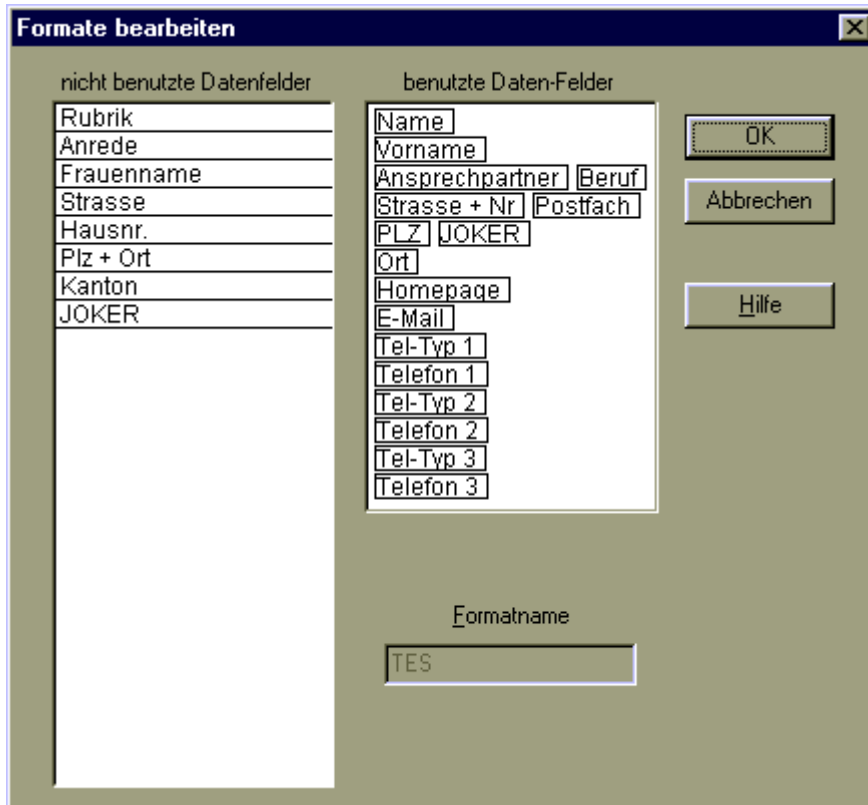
Formate bearbeiten

nicht benutzte Datenfelder

Rubrik
Anrede
Frauenname
Strasse
Hausnr.
Plz + Ort
Kanton
JOKER

benutzte Daten-Felder

Name
Vorname
Ansprechpartner Beruf
Strasse + Nr Postfach
PLZ JOKER
Ort
Homepage
E-Mail
Tel-Typ 1
Telefon 1
Tel-Typ 2
Telefon 2
Tel-Typ 3
Telefon 3

OK

Abbrechen

Hilfe

Formatname

TES